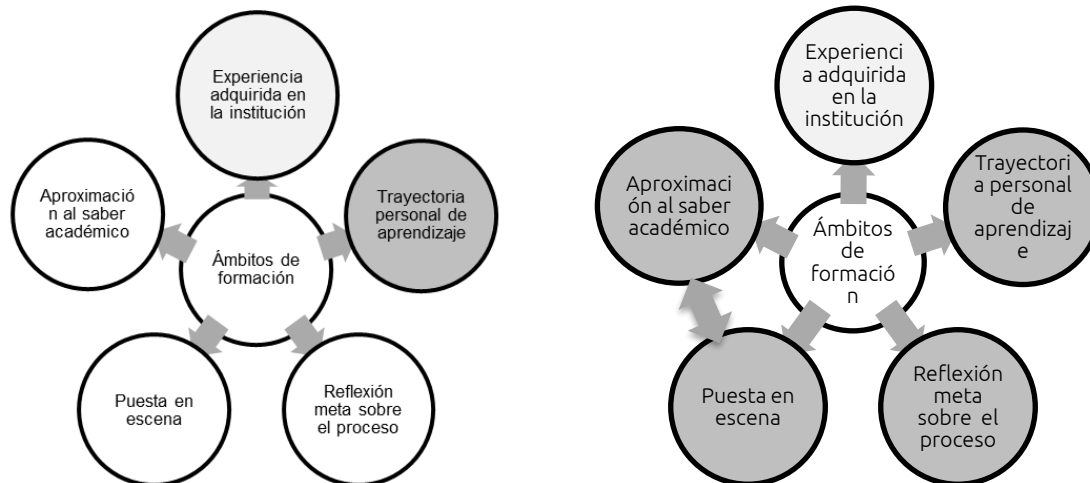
Experiencia adquirida en la institución

Aproximació n al saber académico

Trayectoria personal de aprendizaje

Ámbitos de formación

Puesta en escena

Reflexión meta sobre el proceso

Experienci a adquirida en la institución

Aproximaci ón al saber académico

Trayectori a personal de aprendizaj e

Ámbitos de formació n

Puesta en escena

Reflexión meta sobre el proceso